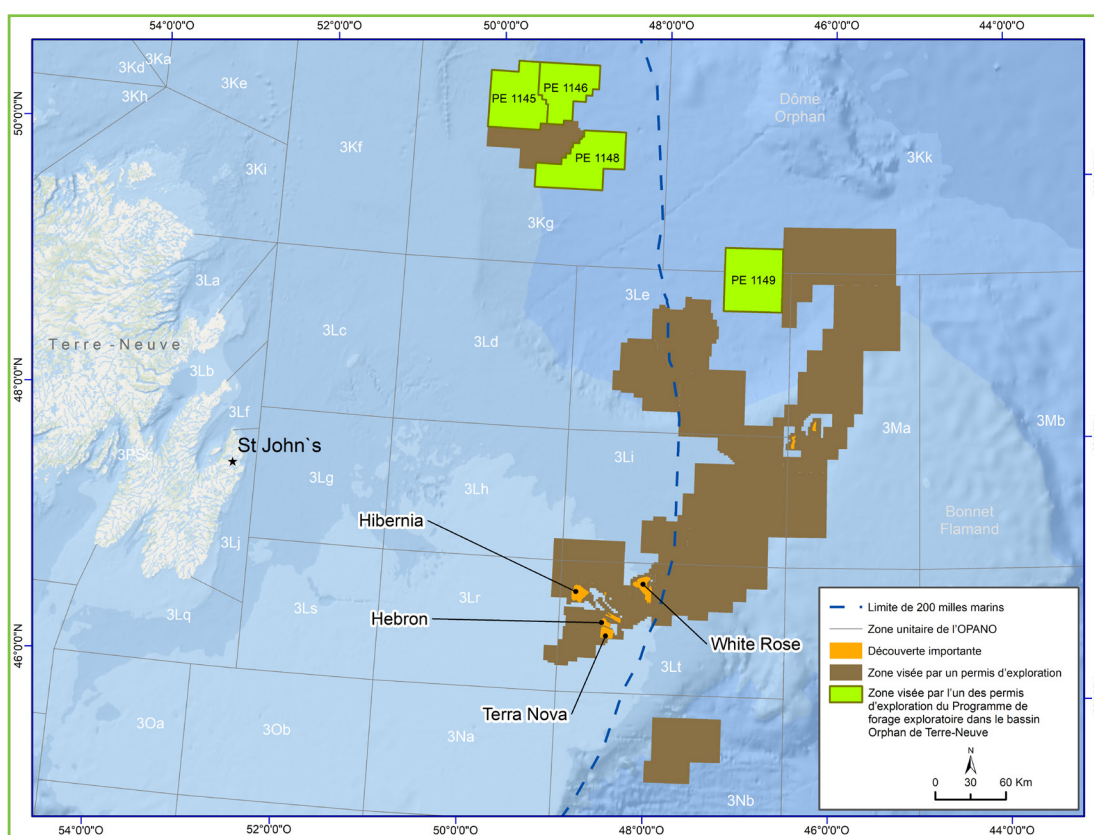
54°0'0"O 52°0'0"O 50°0'0"O 48°0'0"O 46°0'0"O 44°0'0"O

50°0'0"N
48°0'0"N
46°0'0"N

3Kd 3Ka
3Kh
3Ke
3Ki
3Kf
PE 1145
PE 1146
PE 1148
3Kg
Dôme Orphan
3Kk
PE 1149
3La
3Le
Terre - Neuve
3Lc
3Ld
3Lb
3Lf
3Ma
3Mb
St John`s
3Ps
3Lg
3Li
3Lh
Bonnet Flamand
Hibernia
3Lj
3Lq
3Ls
3Lr
Hebron
White Rose
3Lt
Terra Nova
3Oa
3Ob
3Na
3Nb

Limite de 200 milles marins
Zone unitaire de l'OPANO
Découverte importante
Zone visée par un permis d'exploration
Zone visée par l'un des permis d'exploration du Programme de forage exploratoire dans le bassin Orphan de Terre-Neuve

N
0 30 60 Km

54°0'0"O 52°0'0"O 50°0'0"O 48°0'0"O 46°0'0"O 44°0'0"O